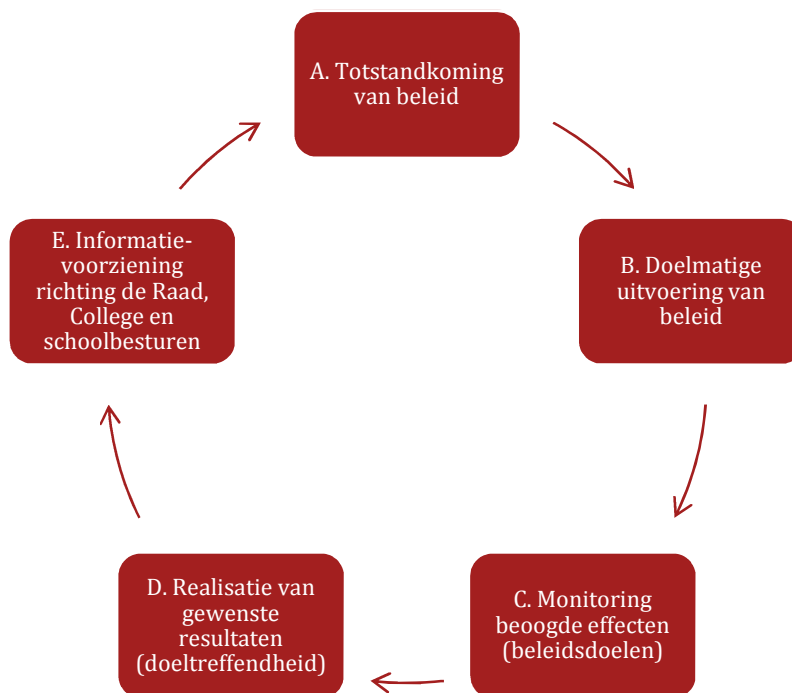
A. Totstandkoming van beleid

B. Doelmatige uitvoering van beleid

C. Monitoring beoogde effecten (beleidsdoelen)

D. Realisatie van gewenste resultaten (doeltreffendheid)

E. Informatievoorziening richting de Raad, College en schoolbesturen